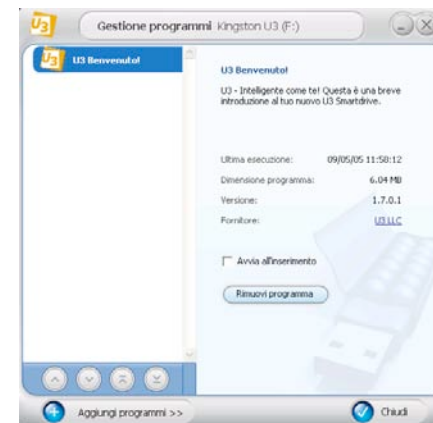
U3

Gestione programmi Kingston U3 (F:)

U3 Benvenuto!

U3 Benvenuto!

U3 - Intelligente come te! Questa è una breve introduzione al tuo nuovo U3 Smartdrive.

| | |
|---|---|
| Ultima esecuzione: | 09/05/05 11:58:12 |
| Dimensione programma: | 6.04 MB |
| Versione: | 1.7.0.1 |
| Fornitore: | U3 LLC |

Avvia all'inserimento

Rimuovi programma

Aggiungi programmi >>

Chiudi